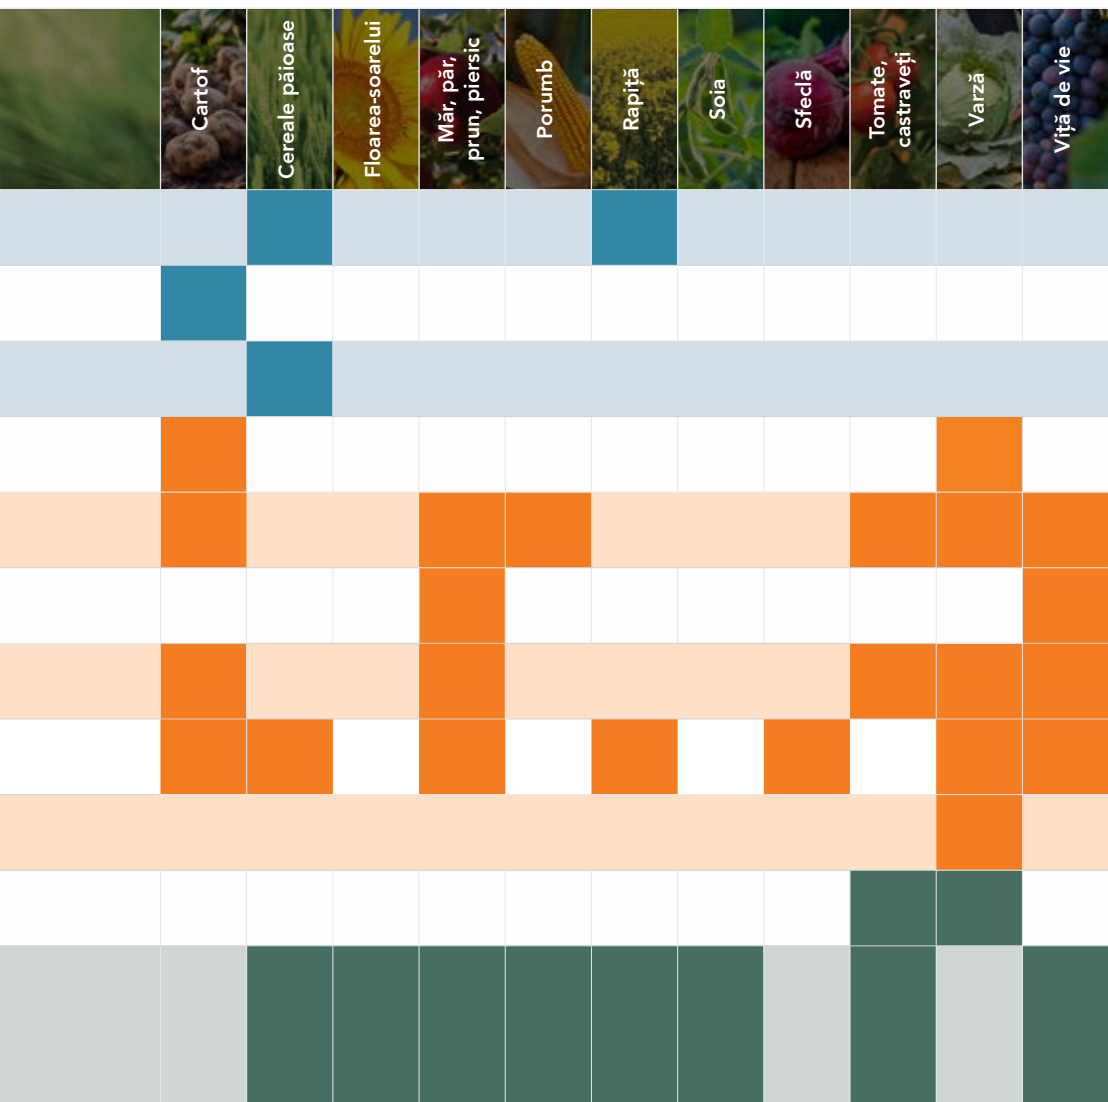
| | Cartof | Cereale păioase | Floarea-soarelui | Măr, păr, prun, piersic | Porumb | Rapiță | Soia | Sfeclă | Tomate, castraveți | Varză | Viță de vie |
|---|---|---|---|---|---|---|---|---|---|---|---|